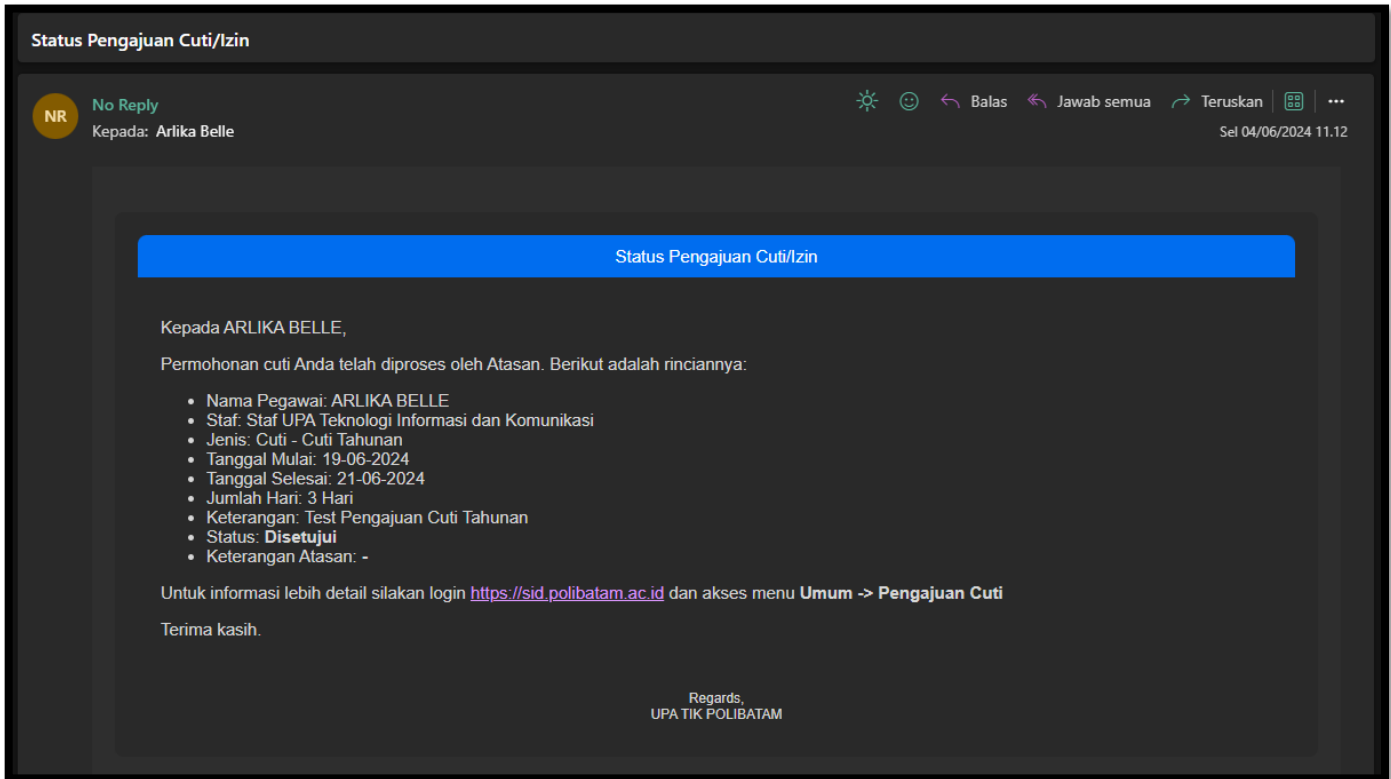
Status Pengajuan Cuti/Izin

NR

No Reply

Kepada: Arlika Belle

Balas Jawab semua Teruskan ···

Sel 04/06/2024 11.12

Status Pengajuan Cuti/Izin

Kepada ARLIKA BELLE,

Permohonan cuti Anda telah diproses oleh Atasan. Berikut adalah rinciannya:

- Nama Pegawai: ARLIKA BELLE
- Staf: Staf UPA Teknologi Informasi dan Komunikasi
- Jenis: Cuti - Cuti Tahunan
- Tanggal Mulai: 19-06-2024
- Tanggal Selesai: 21-06-2024
- Jumlah Hari: 3 Hari
- Keterangan: Test Pengajuan Cuti Tahunan
- Status: **Disetujui**
- Keterangan Atasan: -

Untuk informasi lebih detail silakan login https://sid.polibatam.ac.id dan akses menu **Umum -> Pengajuan Cuti**

Terima kasih.

Regards,
UPA TIK POLIBATAM